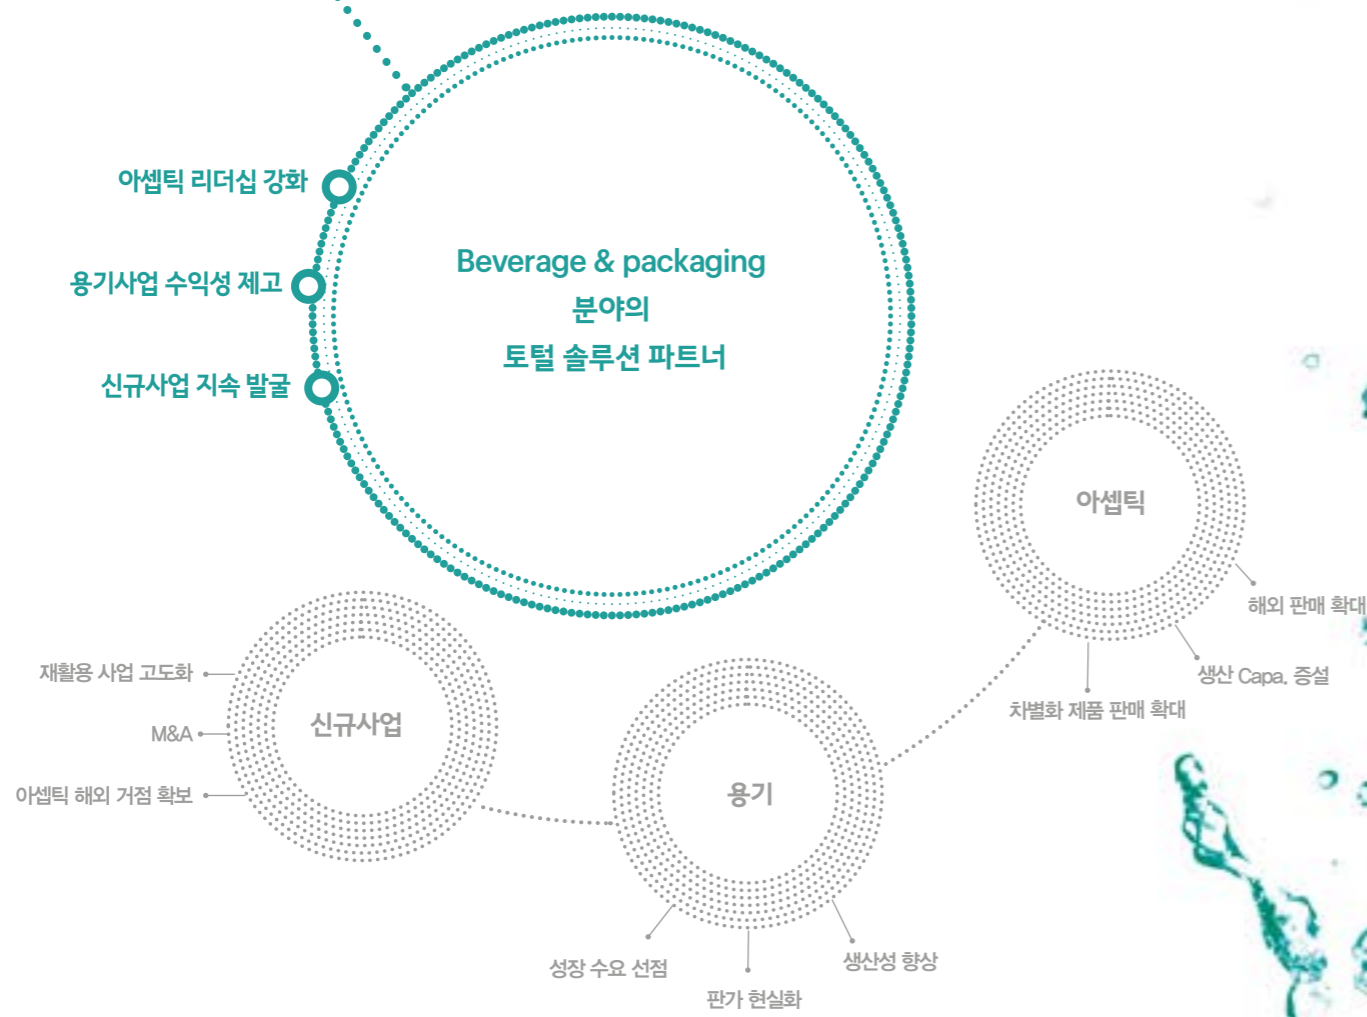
아셉틱 리더십 강화

용기사업 수익성 제고

신규사업 지속 발굴

Beverage & packaging
분야의
토털 솔루션 파트너

아셉틱

해외 판매 확대

생산 Capa. 증설

차별화 제품 판매 확대

신규사업

재활용 사업 고도화

M&A

아셉틱 해외 거점 확보

용기

성장 수요 선점

판가 현실화

생산성 향상